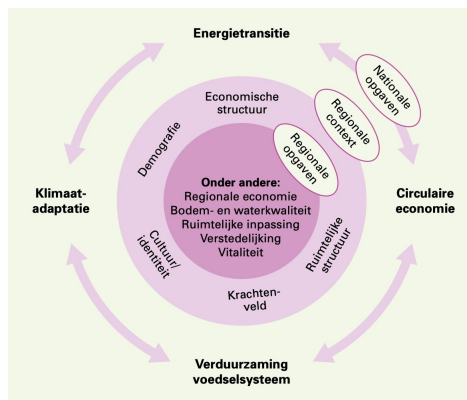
Energietransitie

Nationale opgaven

Regionale context

Regionale opgaven

Economische structuur

Demografie

Onder andere:
Regionale economie
Bodem- en waterkwaliteit
Ruimtelijke inpassing
Verstedelijking
Vitaliteit

Klimaatadaptatie

Circulaire economie

Cultuur/identiteit

Ruimtelijke structuur

Krachtenveld

Verduurzaming voedselsysteem